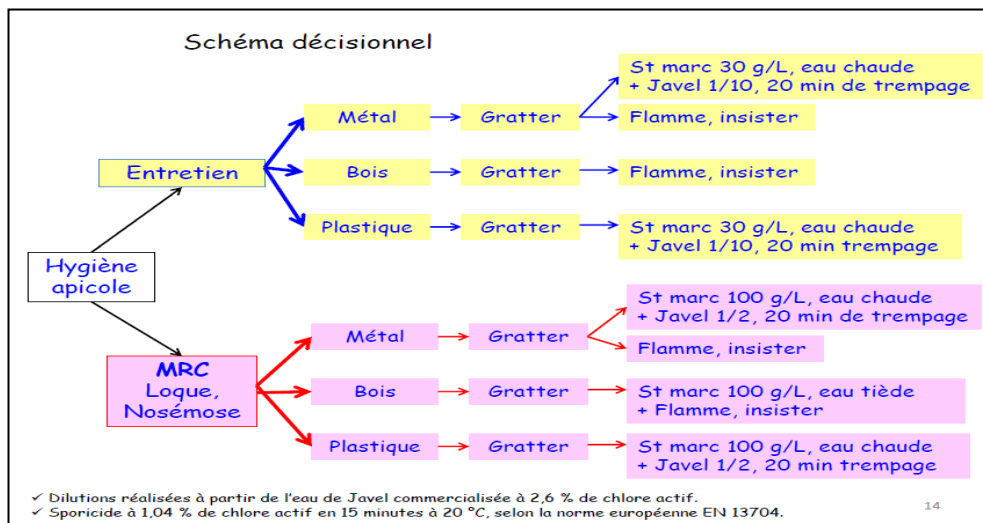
Schéma décisionnel

Hygiène apicole

Entretien

Métal → Gratter → St marc 30 g/L, eau chaude + Javel 1/10, 20 min de trempage
→ Flamme, insister

Bois → Gratter → Flamme, insister

Plastique → Gratter → St marc 30 g/L, eau chaude + Javel 1/10, 20 min trempage

MRC Loque, Nosémose

Métal → Gratter → St marc 100 g/L, eau chaude + Javel 1/2, 20 min de trempage
→ Flamme, insister

Bois → Gratter → St marc 100 g/L, eau tiède + Flamme, insister

Plastique → Gratter → St marc 100 g/L, eau chaude + Javel 1/2, 20 min trempage

✓ Dilutions réalisées à partir de l'eau de Javel commercialisée à 2,6 % de chlore actif.
✓ Sporicide à 1,04 % de chlore actif en 15 minutes à 20 °C, selon la norme européenne EN 13704.

14